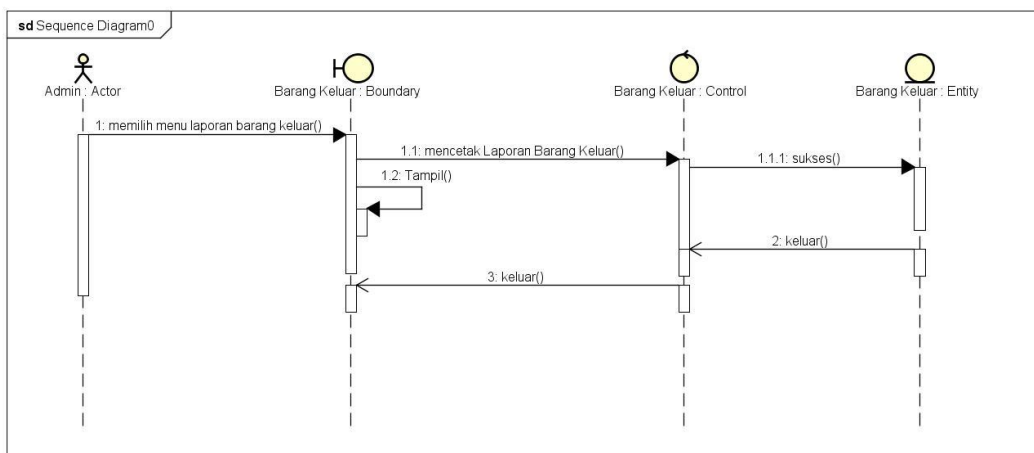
sd Sequence Diagram0

Admin : Actor

Barang Keluar : Boundary

Barang Keluar : Control

Barang Keluar : Entity

1: memilih menu laporan barang keluar()

1.1: mencetak Laporan Barang Keluar()

1.1.1: sukses()

1.2: Tampil()

2: keluar()

3: keluar()